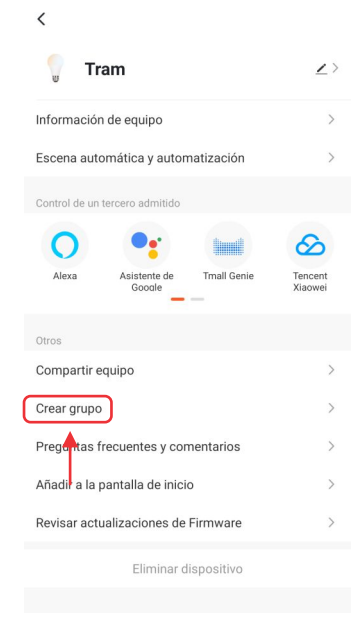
Tram

Información de equipo

Escena automática y automatización

Control de un tercero admitido

Alexa

Asistente de Google

Tmall Genie

Tencent Xiaowei

Otros

Compartir equipo

Crear grupo

Preguntas frecuentes y comentarios

Añadir a la pantalla de inicio

Revisar actualizaciones de Firmware

Eliminar dispositivo